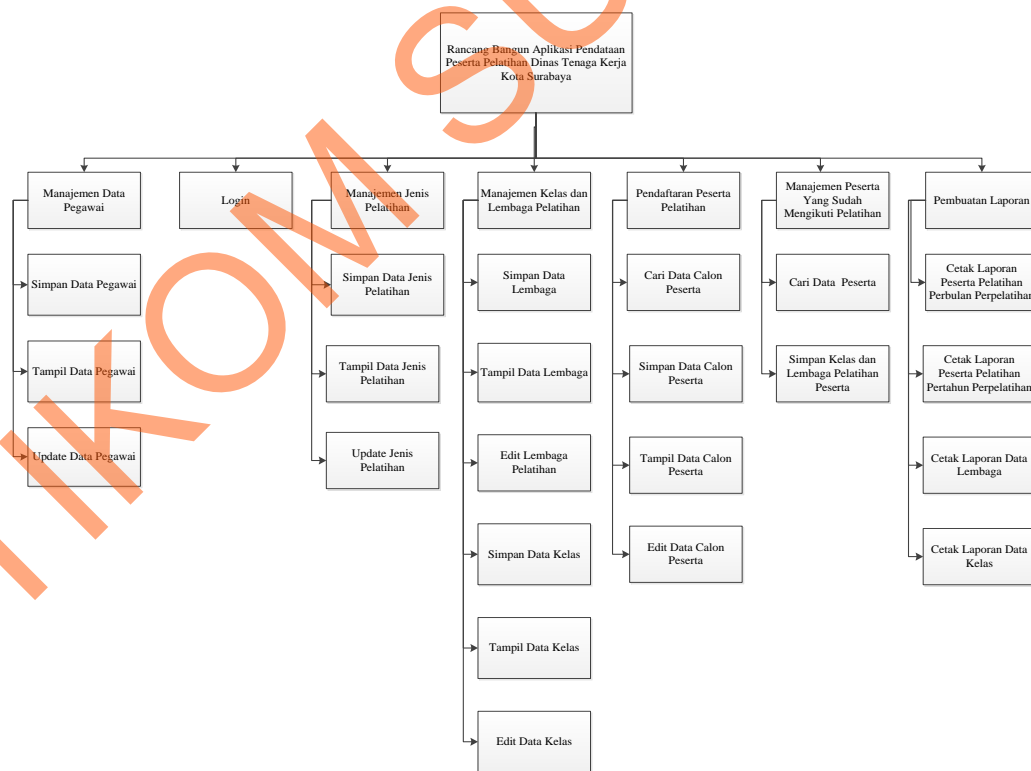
Rancang Bangun Aplikasi Pendataan Peserta Pelatihan Dinas Tenaga Kerja Kota Surabaya

Manajemen Data Pegawai

Simpan Data Pegawai

Tampil Data Pegawai

Update Data Pegawai

Login

Manajemen Jenis Pelatihan

Simpan Data Jenis Pelatihan

Tampil Data Jenis Pelatihan

Update Jenis Pelatihan

Manajemen Kelas dan Lembaga Pelatihan

Simpan Data Lembaga

Tampil Data Lembaga

Edit Lembaga Pelatihan

Simpan Data Kelas

Tampil Data Kelas

Edit Data Kelas

Pendaftaran Peserta Pelatihan

Cari Data Calon Peserta

Simpan Data Calon Peserta

Tampil Data Calon Peserta

Edit Data Calon Peserta

Manajemen Peserta Yang Sudah Mengikuti Pelatihan

Cari Data Peserta

Simpan Kelas dan Lembaga Pelatihan Peserta

Pembuatan Laporan

Cetak Laporan Peserta Pelatihan Perbulan Perpelatihan

Cetak Laporan Peserta Pelatihan Pertahun Perpelatihan

Cetak Laporan Data Lembaga

Cetak Laporan Data Kelas

IKOM SU